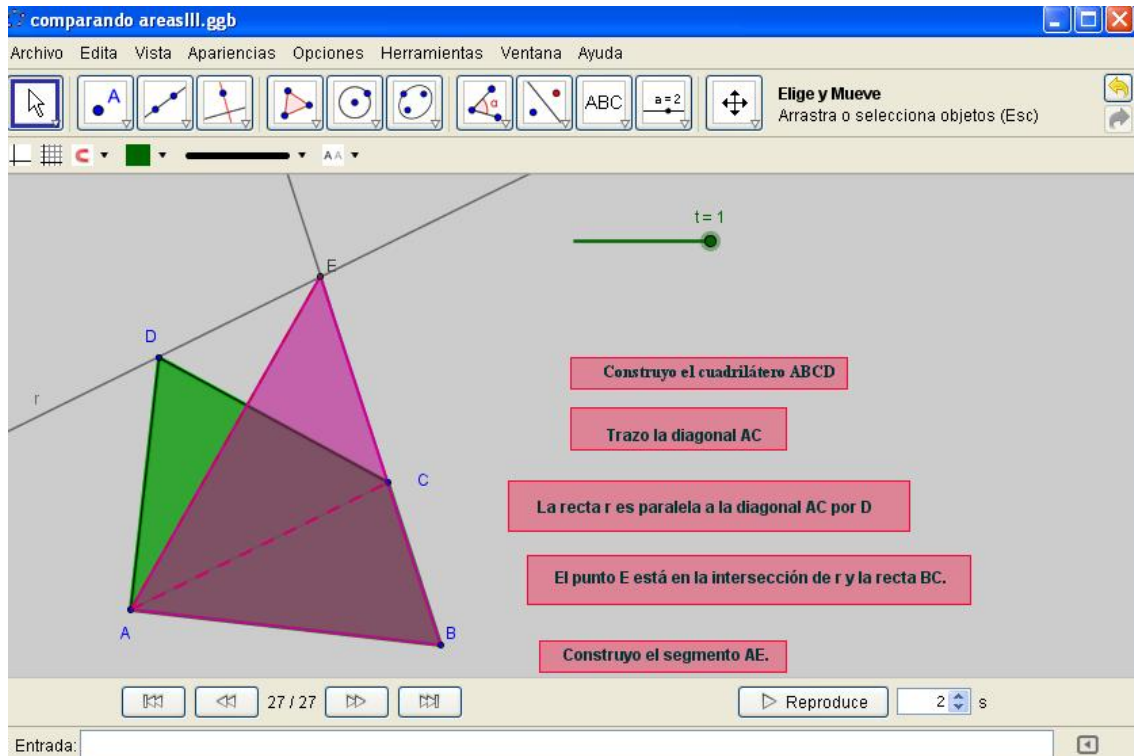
comparando areasIII.ggb

Archivo Edita Vista Apariencias Opciones Herramientas Ventana Ayuda

A

ABC

a = 2

Elige y Mueve
Arrastra o selecciona objetos (Esc)

AA

t = 1

E

D

r

C

A

B

Construyo el cuadrilátero ABCD

Trazo la diagonal AC

La recta r es paralela a la diagonal AC por D

El punto E está en la intersección de r y la recta BC.

Construyo el segmento AE.

27 / 27

Reproduce

2 s

Entrada: